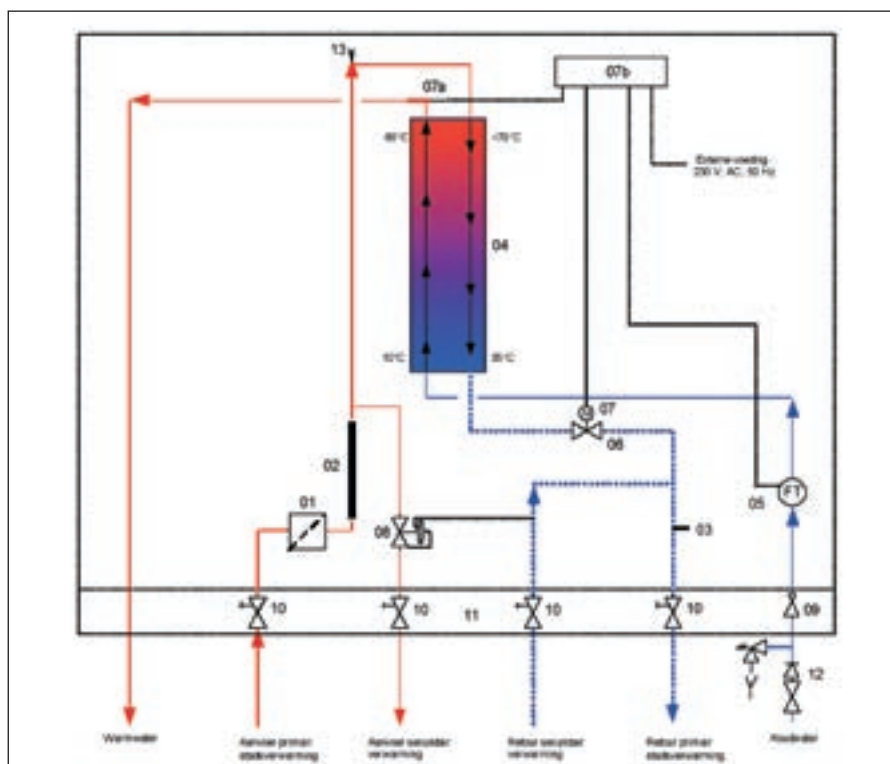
13

07a

07b

Externe voeding 230 V, AC, 50 Hz

-60°C

<70°C

04

10°C

35°C

07

06

02

01

08

03

05

FT

10

10

11

10

10

09

12

Warmwater

Aanvoer primair stadsverwarming

Aanvoer secundair verwarming

Retour secundair verwarming

Retour primair stadsverwarming

Koudwater